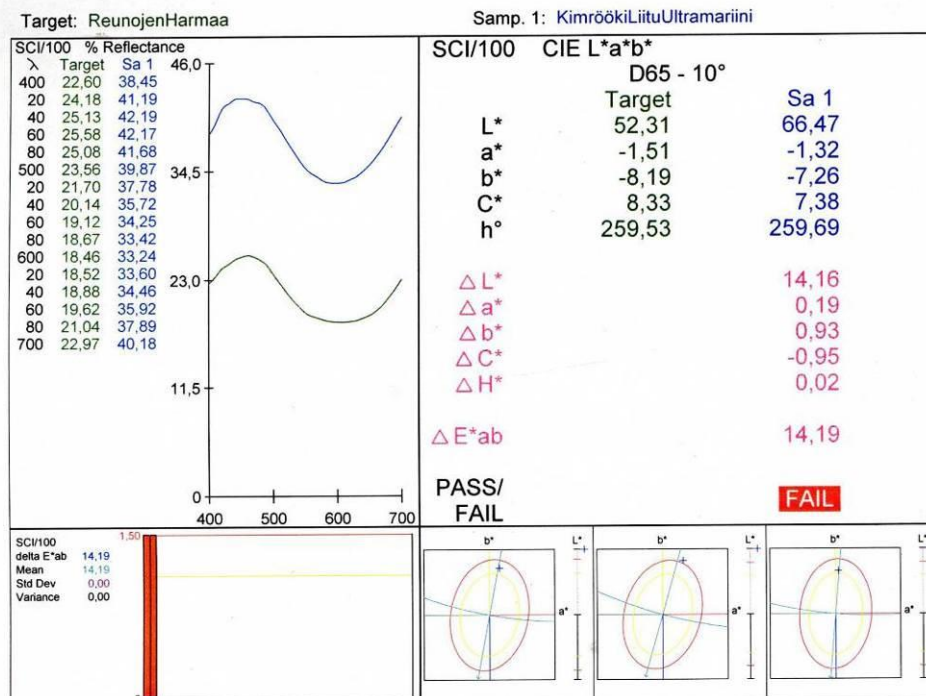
Target: ReunojenHarmaa

Samp. 1: KimröökiLiituUltramariini

SCI/100 % Reflectance

| λ | Target | Sa 1 |
|---|---|---|
| 400 | 22,60 | 38,45 |
| 20 | 24,18 | 41,19 |
| 40 | 25,13 | 42,19 |
| 60 | 25,58 | 42,17 |
| 80 | 25,08 | 41,68 |
| 500 | 23,56 | 39,87 |
| 20 | 21,70 | 37,78 |
| 40 | 20,14 | 35,72 |
| 60 | 19,12 | 34,25 |
| 80 | 18,67 | 33,42 |
| 600 | 18,46 | 33,24 |
| 20 | 18,52 | 33,60 |
| 40 | 18,88 | 34,46 |
| 60 | 19,62 | 35,92 |
| 80 | 21,04 | 37,89 |
| 700 | 22,97 | 40,18 |

46,0
34,5
23,0
11,5
0
400 500 600 700

SCI/100 CIE L*a*b*
D65 - 10°

| | Target | Sa 1 |
|---|---|---|
| L* | 52,31 | 66,47 |
| a* | -1,51 | -1,32 |
| b* | -8,19 | -7,26 |
| C* | 8,33 | 7,38 |
| h° | 259,53 | 259,69 |
| △L* | | 14,16 |
| △a* | | 0,19 |
| △b* | | 0,93 |
| △C* | | -0,95 |
| △H* | | 0,02 |
| △E*ab | | 14,19 |
| PASS/ FAIL | | FAIL |

SCI/100
delta E*ab 14,19
Mean 14,19
Std Dev 0,00
Variance 0,00

1,50

b* L* a*
b* L* a*
b* L* a*